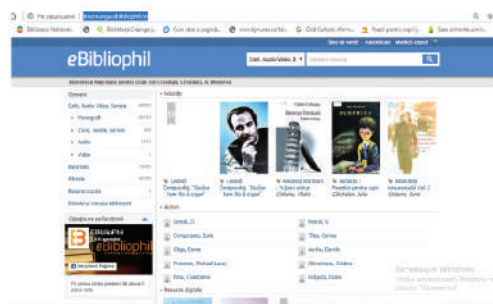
Nu este securizat | biblioteca-ebibliophil.ro

Biblioteca Naţională | Biblioteca Județeană | Cum aloci o pagină | www.lignumvitae.ro | Grid Cultural Maramureș | Poezii pentru copii | Cele din urmă

Cont nou | Autentificare | Modifică

eBibliophil

Cărți, Audio, Video, S

BIBLIOTECA PENTRU CARTE, INFORMAȚIE ȘI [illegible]

Domenii

Cărți, Audio, Video, Seriale

Monografii

Cărți, Reviste, Seriale

Audio

Video

Autoritate

Articole

Resurse locale

Statistica

Noutăți

Leonid Dumitrescu "Sinfonia" ... 

Leonid Dumitrescu "Sinfonia" ...

Surprize

Autori

Ionescu, D.

Comșoiu, Ioan

Olga, Dana

Pearson, Michael

Ene, Constantin

Resurse digitale

eBibliophil

Activare Windows